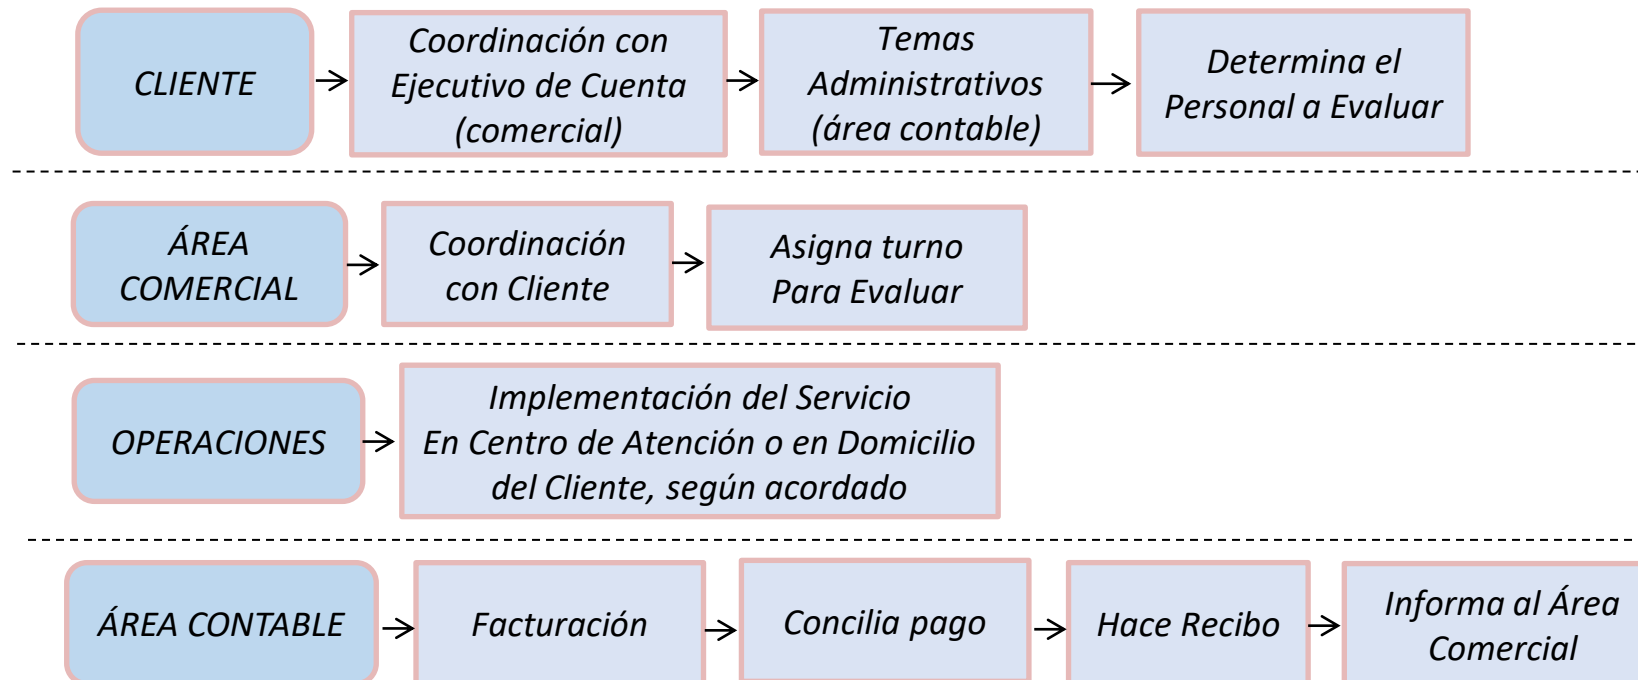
CLIENTE

Coordinación con Ejecutivo de Cuenta (comercial)

Temas Administrativos (área contable)

Determina el Personal a Evaluar

ÁREA COMERCIAL

Coordinación con Cliente

Asigna turno Para Evaluar

OPERACIONES

Implementación del Servicio En Centro de Atención o en Domicilio del Cliente, según acordado

ÁREA CONTABLE

Facturación

Concilia pago

Hace Recibo

Informa al Área Comercial